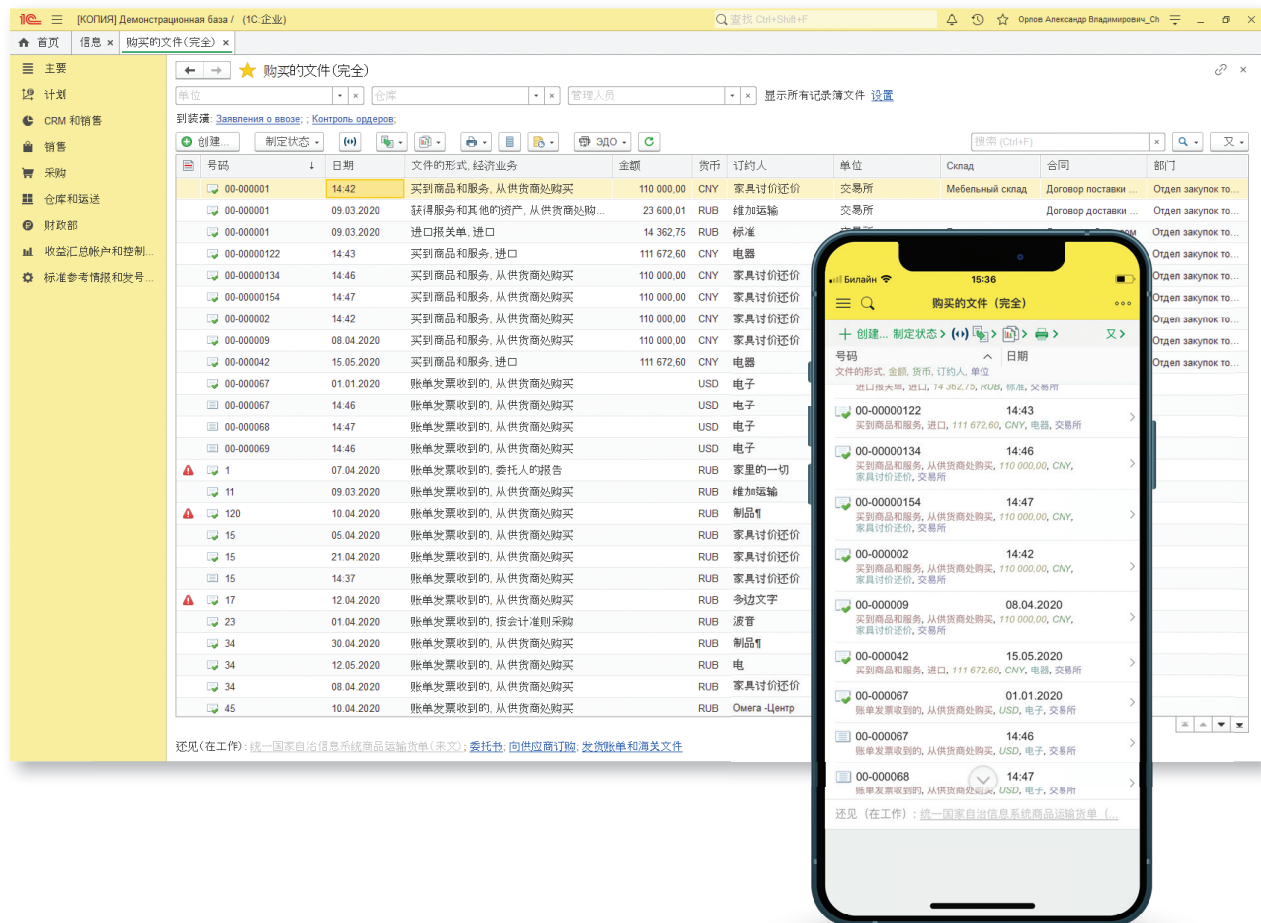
1С [КОПИЯ] Демонстрационная база / (1С:企业) 查找 Ctrl+Shift+F Орлов Александр Владимирович_Ch

首页 信息 × 购买的文件(完全) ×

主要
计划
CRM 和销售
销售
采购
仓库和运送
财政部
收益汇总帐户和控制...
标准参考情报和发号...

购买的文件(完全)

单位 仓库 管理人员 显示所有记录簿文件 设置

到装藩: Заявления о ввозе; ; Контроль ордеров;

创建... 制定状态 ЭДО 搜索 (Ctrl+F) 又

| 号码 | 日期 | 文件的形式, 经济业务 | 金额 | 货币 | 订约人 | 单位 | Склад | 合同 | 部门 |
|---|---|---|---|---|---|---|---|---|---|
| 00-000001 | 14:42 | 买到商品和服务, 从供货商处购买 | 110 000,00 | CNY | 家具讨价还价 | 交易所 | Мебельный склад | Договор поставки ... | Отдел закупок то... |
| 00-000001 | 09.03.2020 | 获得服务和其他的资产, 从供货商处购... | 23 600,01 | RUB | 维加运输 | 交易所 | | Договор доставки ... | Отдел закупок то... |
| 00-000001 | 09.03.2020 | 进口报关单, 进口 | 14 362,75 | RUB | 标准 | | | | Отдел закупок то... |
| 00-00000122 | 14:43 | 买到商品和服务, 进口 | 111 672,60 | CNY | 电器 | | | | Отдел закупок то... |
| 00-00000134 | 14:46 | 买到商品和服务, 从供货商处购买 | 110 000,00 | CNY | 家具讨价还价 | | | | Отдел закупок то... |
| 00-00000154 | 14:47 | 买到商品和服务, 从供货商处购买 | 110 000,00 | CNY | 家具讨价还价 | | | | Отдел закупок то... |
| 00-000002 | 14:42 | 买到商品和服务, 从供货商处购买 | 110 000,00 | CNY | 家具讨价还价 | | | | Отдел закупок то... |
| 00-000009 | 08.04.2020 | 买到商品和服务, 从供货商处购买 | 110 000,00 | CNY | 家具讨价还价 | | | | Отдел закупок то... |
| 00-000042 | 15.05.2020 | 买到商品和服务, 进口 | 111 672,60 | CNY | 电器 | | | | Отдел закупок то... |
| 00-000067 | 01.01.2020 | 账单发票收到的, 从供货商处购买 | | USD | 电子 | | | | |
| 00-000067 | 14:46 | 账单发票收到的, 从供货商处购买 | | USD | 电子 | | | | |
| 00-000068 | 14:47 | 账单发票收到的, 从供货商处购买 | | USD | 电子 | | | | |
| 00-000069 | 14:46 | 账单发票收到的, 从供货商处购买 | | USD | 电子 | | | | |
| 1 | 07.04.2020 | 账单发票收到的, 委托人的报告 | | RUB | 家里的一切 | | | | |
| 11 | 09.03.2020 | 账单发票收到的, 从供货商处购买 | | RUB | 维加运输 | | | | |
| 120 | 10.04.2020 | 账单发票收到的, 从供货商处购买 | | RUB | 制品¶ | | | | |
| 15 | 05.04.2020 | 账单发票收到的, 从供货商处购买 | | RUB | 家具讨价还价 | | | | |
| 15 | 21.04.2020 | 账单发票收到的, 从供货商处购买 | | RUB | 家具讨价还价 | | | | |
| 15 | 14:37 | 账单发票收到的, 从供货商处购买 | | RUB | 家具讨价还价 | | | | |
| 17 | 12.04.2020 | 账单发票收到的, 从供货商处购买 | | RUB | 多边文字 | | | | |
| 23 | 01.04.2020 | 账单发票收到的, 按会计准则采购 | | RUB | 波音 | | | | |
| 34 | 30.04.2020 | 账单发票收到的, 从供货商处购买 | | RUB | 制品¶ | | | | |
| 34 | 12.05.2020 | 账单发票收到的, 从供货商处购买 | | RUB | 电 | | | | |
| 34 | 08.04.2020 | 账单发票收到的, 从供货商处购买 | | RUB | 家具讨价还价 | | | | |
| 45 | 10.04.2020 | 账单发票收到的, 从供货商处购买 | | RUB | Омега -Центр | | | | |

还见(在工作): 统一国家自治信息系统商品运输货单(来文); 委托书; 向供应商订购; 发货账单和海关文件

Билайн 15:36
购买的文件 (完全)
创建... 制定状态 又
号码 日期
文件的形式, 金额, 货币, 订约人, 单位
进口报关单, 进口, 14 362,75, RUB, 标准, 交易所
00-00000122 14:43
买到商品和服务, 进口, 111 672,60, CNY, 电器, 交易所
00-00000134 14:46
买到商品和服务, 从供货商处购买, 110 000,00, CNY, 家具讨价还价, 交易所
00-00000154 14:47
买到商品和服务, 从供货商处购买, 110 000,00, CNY, 家具讨价还价, 交易所
00-000002 14:42
买到商品和服务, 从供货商处购买, 110 000,00, CNY, 家具讨价还价, 交易所
00-000009 08.04.2020
买到商品和服务, 从供货商处购买, 110 000,00, CNY, 家具讨价还价, 交易所
00-000042 15.05.2020
买到商品和服务, 进口, 111 672,60, CNY, 电器, 交易所
00-000067 01.01.2020
账单发票收到的, 从供货商处购买, USD, 电子, 交易所
00-000067 14:46
账单发票收到的, 从供货商处购买, USD, 电子, 交易所
00-000068 14:47
账单发票收到的, 从供货商处购买, USD, 电子, 交易所
还见 (在工作): 统一国家自治信息系统商品运输货单 (...